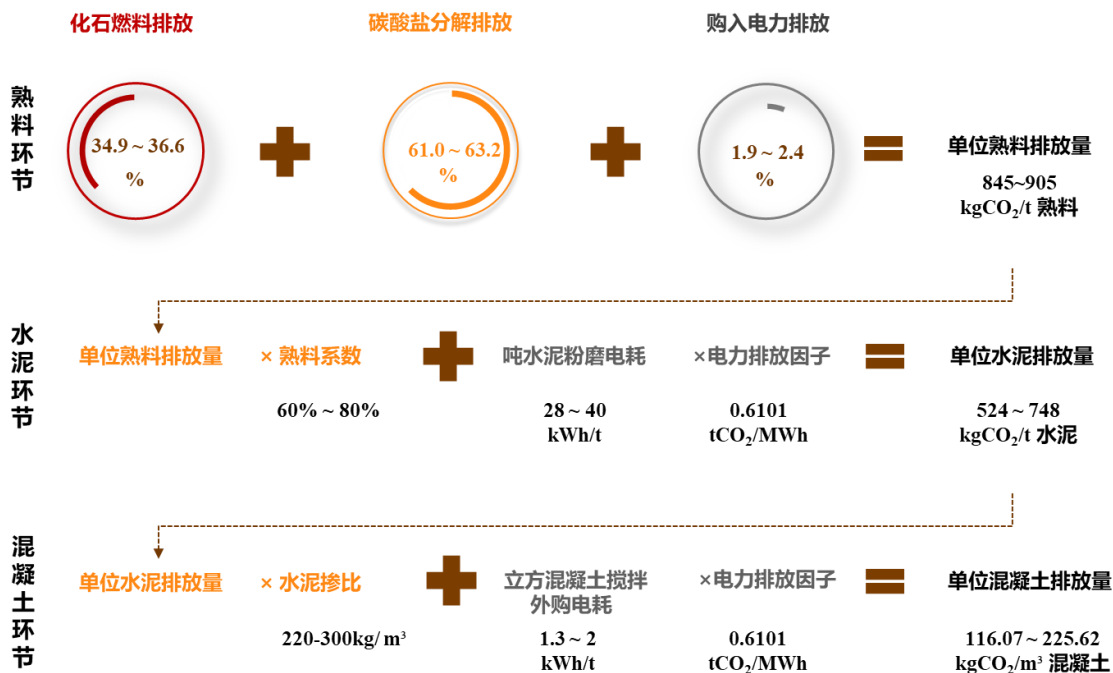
化石燃料排放

碳酸盐分解排放

购入电力排放

熟料环节

34.9 ~ 36.6 %

61.0 ~ 63.2 %

1.9 ~ 2.4 %

单位熟料排放量
845~905
kg$CO_2$/t 熟料

水泥环节

单位熟料排放量

× 熟料系数
60% ~ 80%

吨水泥粉磨电耗
28 ~ 40
kWh/t

×电力排放因子
0.6101
t$CO_2$/MWh

单位水泥排放量
524 ~ 748
kg$CO_2$/t 水泥

混凝土环节

单位水泥排放量

× 水泥掺比
220-300kg/ m³

立方混凝土搅拌外购电耗
1.3 ~ 2
kWh/t

×电力排放因子
0.6101
t$CO_2$/MWh

单位混凝土排放量
116.07 ~ 225.62
kg$CO_2$/m³ 混凝土